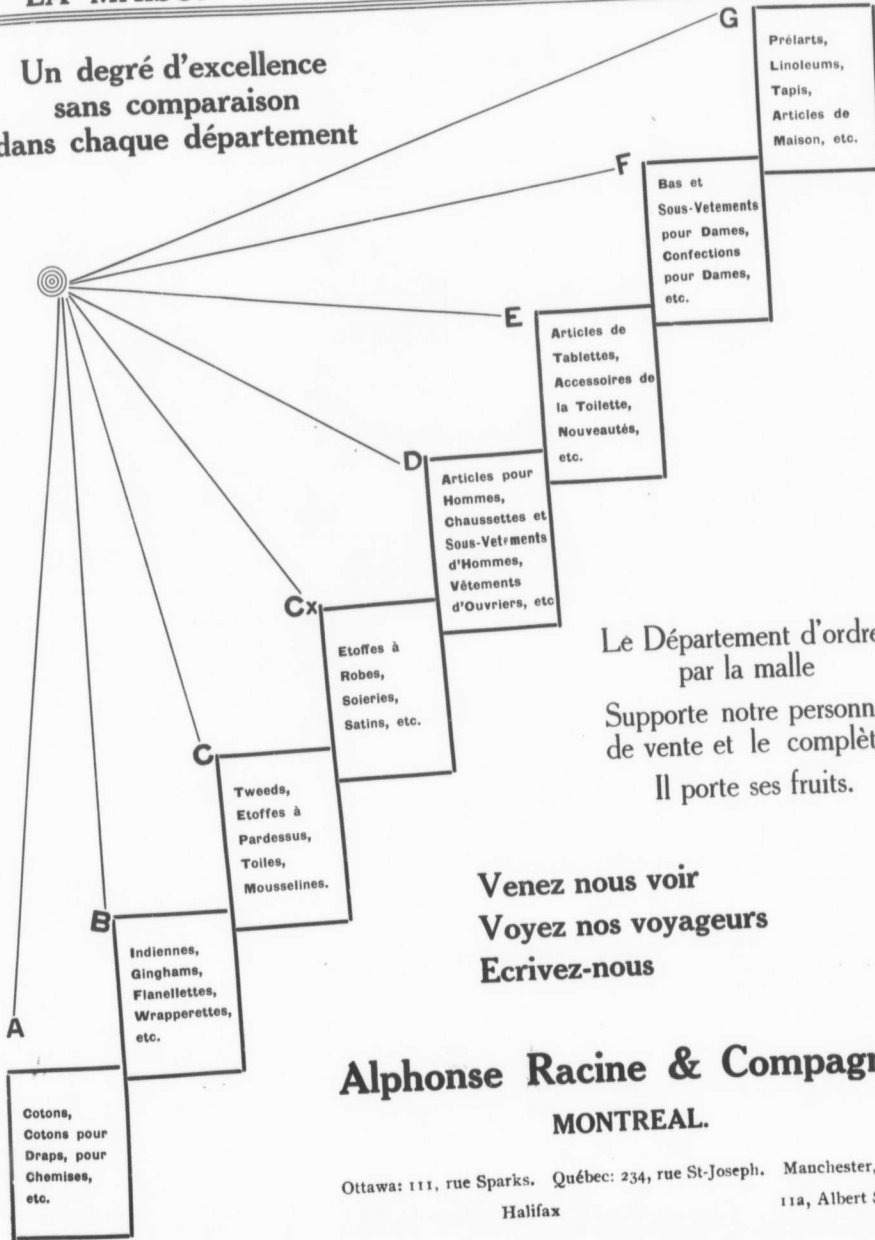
Un degré d'excellence sans comparaison dans chaque département

G

Prélarts, Linoleums, Tapis, Articles de Maison, etc.

F

Bas et Sous-Vetements pour Dames, Confections pour Dames, etc.

E

Articles de Tablettes, Accessoires de la Toilette, Nouveautés, etc.

D

Articles pour Hommes, Chaussettes et Sous-Vetements d'Hommes, Vêtements d'Ouvriers, etc

Cx

Etoffes à Robes, Soieries, Satins, etc.

C

Tweeds, Etoffes à Pardessus, Toiles, Mousselines.

B

Indiennes, Ginghams, Flanellettes, Wrapperettes, etc.

A

Cotons, Cotons pour Draps, pour Chemises, etc.

Le Département d'ordre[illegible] par la malle

Supporte notre personn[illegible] de vente et le complèt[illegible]

Il porte ses fruits.

Venez nous voir
Voyez nos voyageurs
Ecrivez-nous

Alphonse Racine & Compagn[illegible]

MONTREAL.

Ottawa: 111, rue Sparks. Québec: 234, rue St-Joseph. Manchester, 11a, Albert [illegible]

Halifax